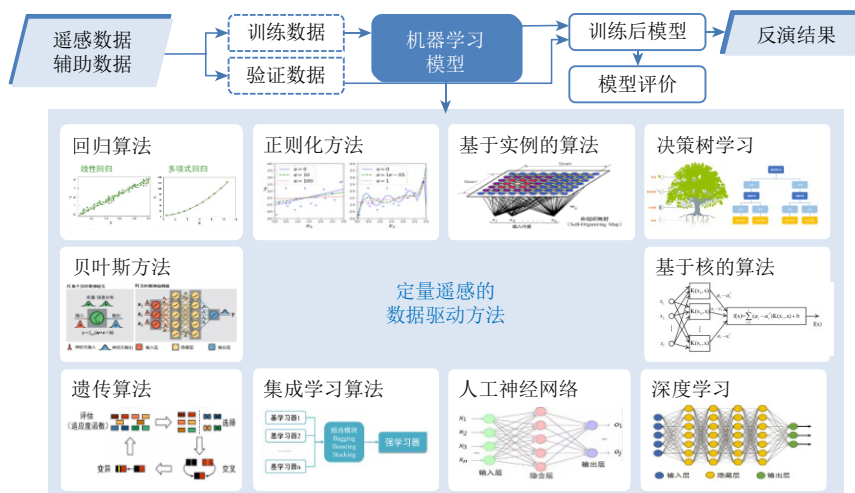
遥感数据
辅助数据

训练数据

验证数据

机器学习
模型

训练后模型

模型评价

反演结果

回归算法

线性回归

多项式回归

正则化方法

基于实例的算法

自组织映射
(Self-Organizing Map)

输入向量

决策树学习

贝叶斯方法

定量遥感的
数据驱动方法

基于核的算法

遗传算法

评估
(适应度函数)

选择

变异

交叉

集成学习算法

基学习器1

基学习器2

......

基学习器n

组合模块
Bagging
Boosting
Stacking

强学习器

人工神经网络

$x_1$

$x_2$

$x_3$

$x_n$

$o_1$

$o_j$

输入层

隐含层

输出层

深度学习

输入层

隐藏层

输出层